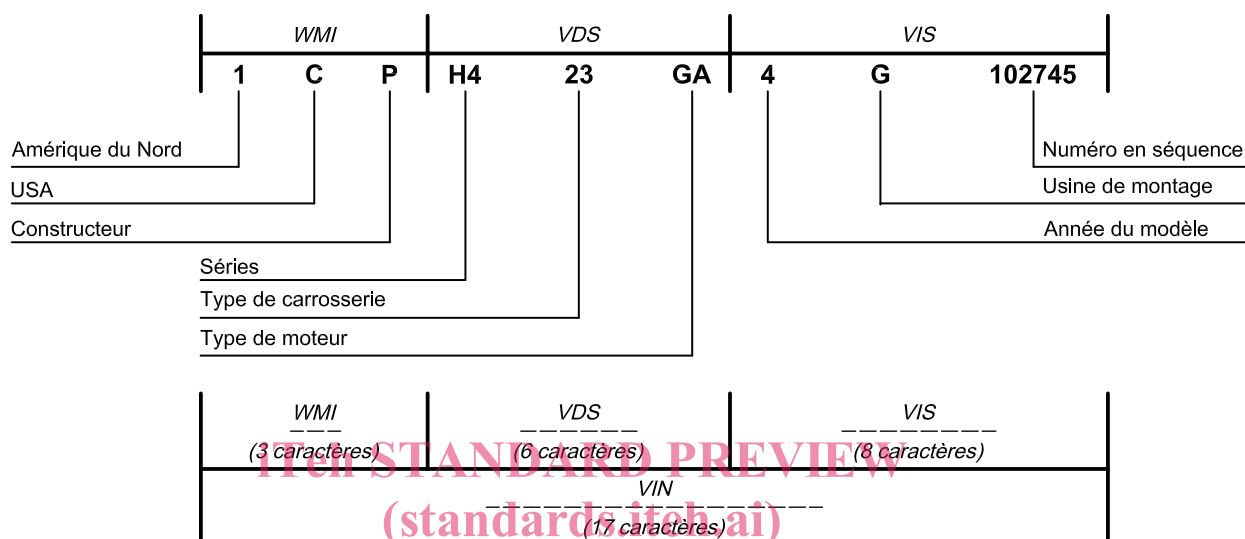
WMI
VDS
VIS
1 C P H4 23 GA 4 G 102745

Amérique du Nord
USA
Constructeur
Séries
Type de carrosserie
Type de moteur
Numéro en séquence
Usine de montage
Année du modèle

WMI
– – –
(3 caractères)
VDS
– – – – – –
(6 caractères)
VIS
– – – – – – – –
(8 caractères)
VIN
– – – – – – – – – – – – – – – – –
(17 caractères)

iTeh STANDARD PREVIEW
(standards.iteh.ai)